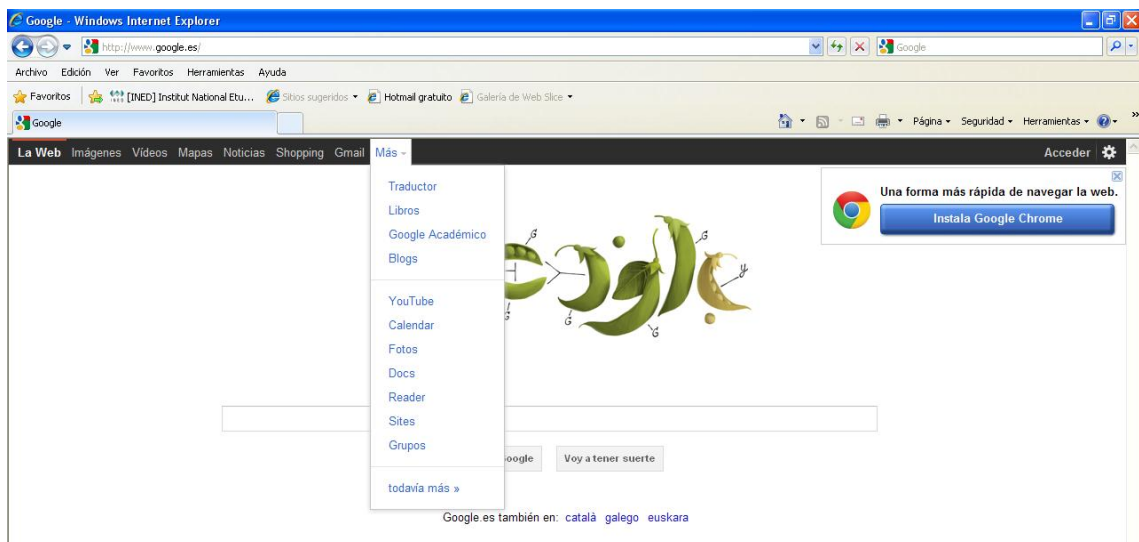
Google - Windows Internet Explorer

http://www.google.es/

Google

Archivo Edición Ver Favoritos Herramientas Ayuda

Favoritos [INED] Institut National Etu... Sitios sugeridos Hotmail gratuito Galería de Web Slice

Google

Página Seguridad Herramientas

La Web Imágenes Vídeos Mapas Noticias Shopping Gmail Más

Acceder

Traductor
Libros
Google Académico
Blogs

YouTube
Calendar
Fotos
Docs
Reader
Sites
Grupos

todavía más »

Una forma más rápida de navegar la web.

Instala Google Chrome

oogle Voy a tener suerte

Google.es también en: català galego euskara